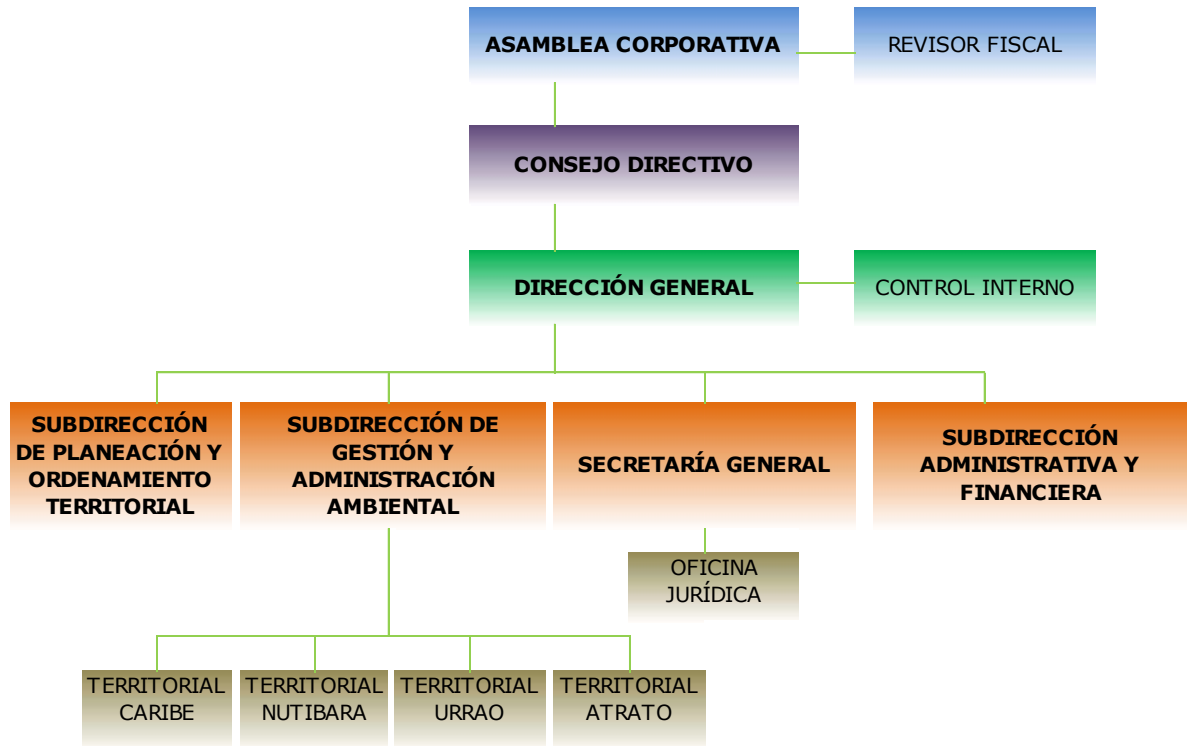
ASAMBLEA CORPORATIVA

REVISOR FISCAL

CONSEJO DIRECTIVO

DIRECCIÓN GENERAL

CONTROL INTERNO

SUBDIRECCIÓN DE PLANEACIÓN Y ORDENAMIENTO TERRITORIAL

SUBDIRECCIÓN DE GESTIÓN Y ADMINISTRACIÓN AMBIENTAL

SECRETARÍA GENERAL

SUBDIRECCIÓN ADMINISTRATIVA Y FINANCIERA

OFICINA JURÍDICA

TERRITORIAL CARIBE

TERRITORIAL NUTIBARA

TERRITORIAL URRAO

TERRITORIAL ATRATO